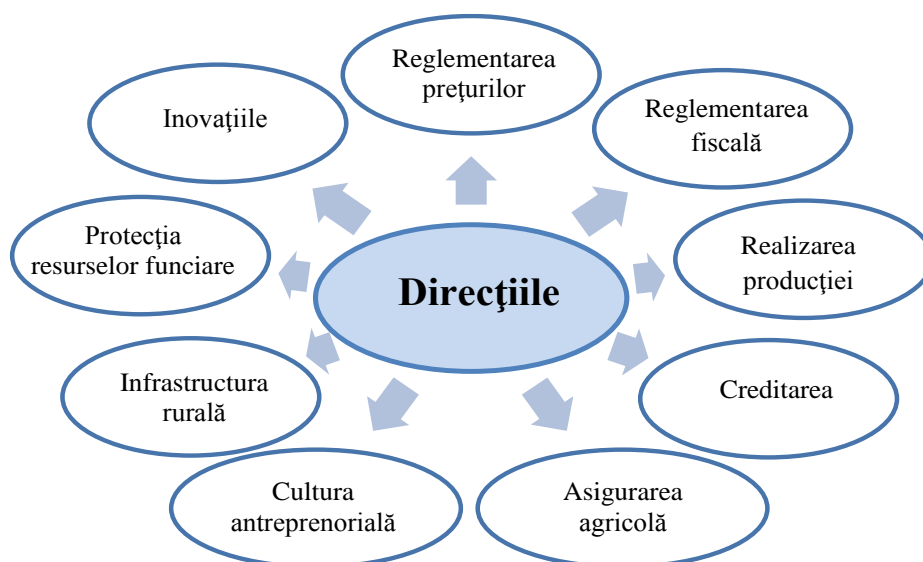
Direcţiile

Reglementarea preţurilor

Reglementarea fiscală

Realizarea producţiei

Creditarea

Asigurarea agricolă

Cultura antreprenorială

Infrastructura rurală

Protecţia resurselor funciare

Inovaţiile